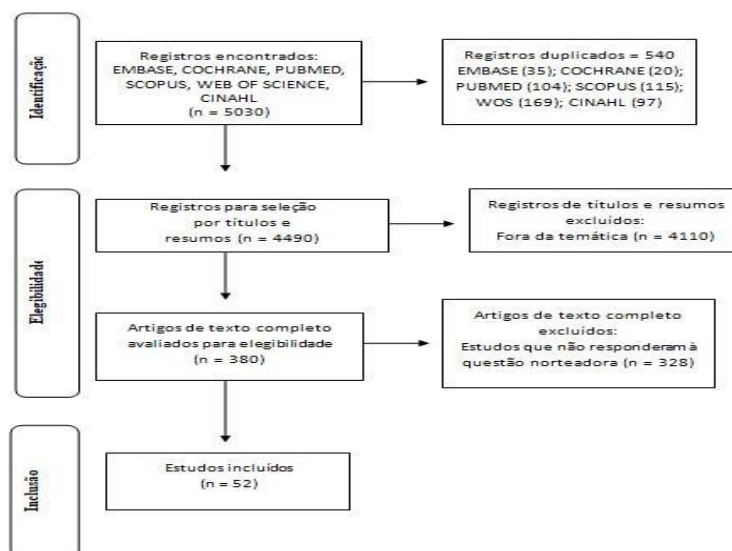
Identificação

Registros encontrados: EMBASE, COCHRANE, PUBMED, SCOPUS, WEB OF SCIENCE, CINAHL (n = 5030)

Registros duplicados = 540 EMBASE (35); COCHRANE (20); PUBMED (104); SCOPUS (115); WOS (169); CINAHL (97)

Elegibilidade

Registros para seleção por títulos e resumos (n = 4490)

Registros de títulos e resumos excluídos: Fora da temática (n = 4110)

Artigos de texto completo avaliados para elegibilidade (n = 380)

Artigos de texto completo excluídos: Estudos que não responderam à questão norteadora (n = 328)

Inclusão

Estudos incluídos (n = 52)